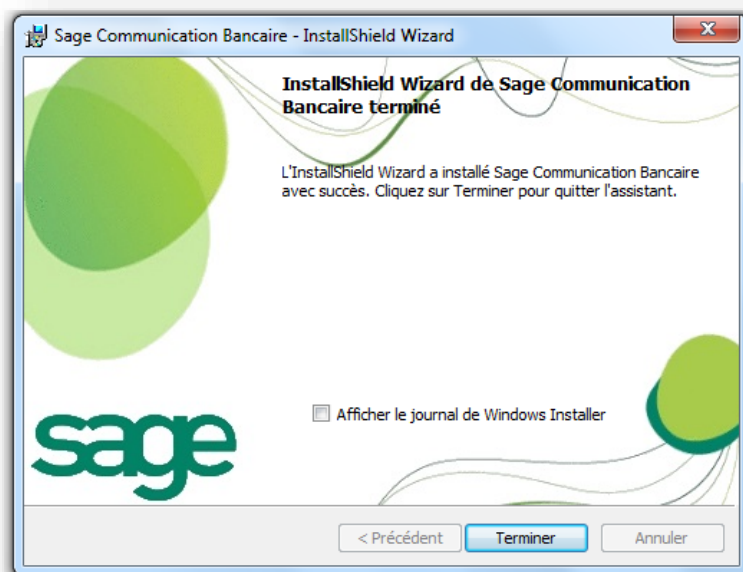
Sage Communication Bancaire - InstallShield Wizard

X

InstallShield Wizard de Sage Communication Bancaire terminé

L'InstallShield Wizard a installé Sage Communication Bancaire avec succès. Cliquez sur Terminer pour quitter l'assistant.

sage

Afficher le journal de Windows Installer

< Précédent

Terminer

Annuler